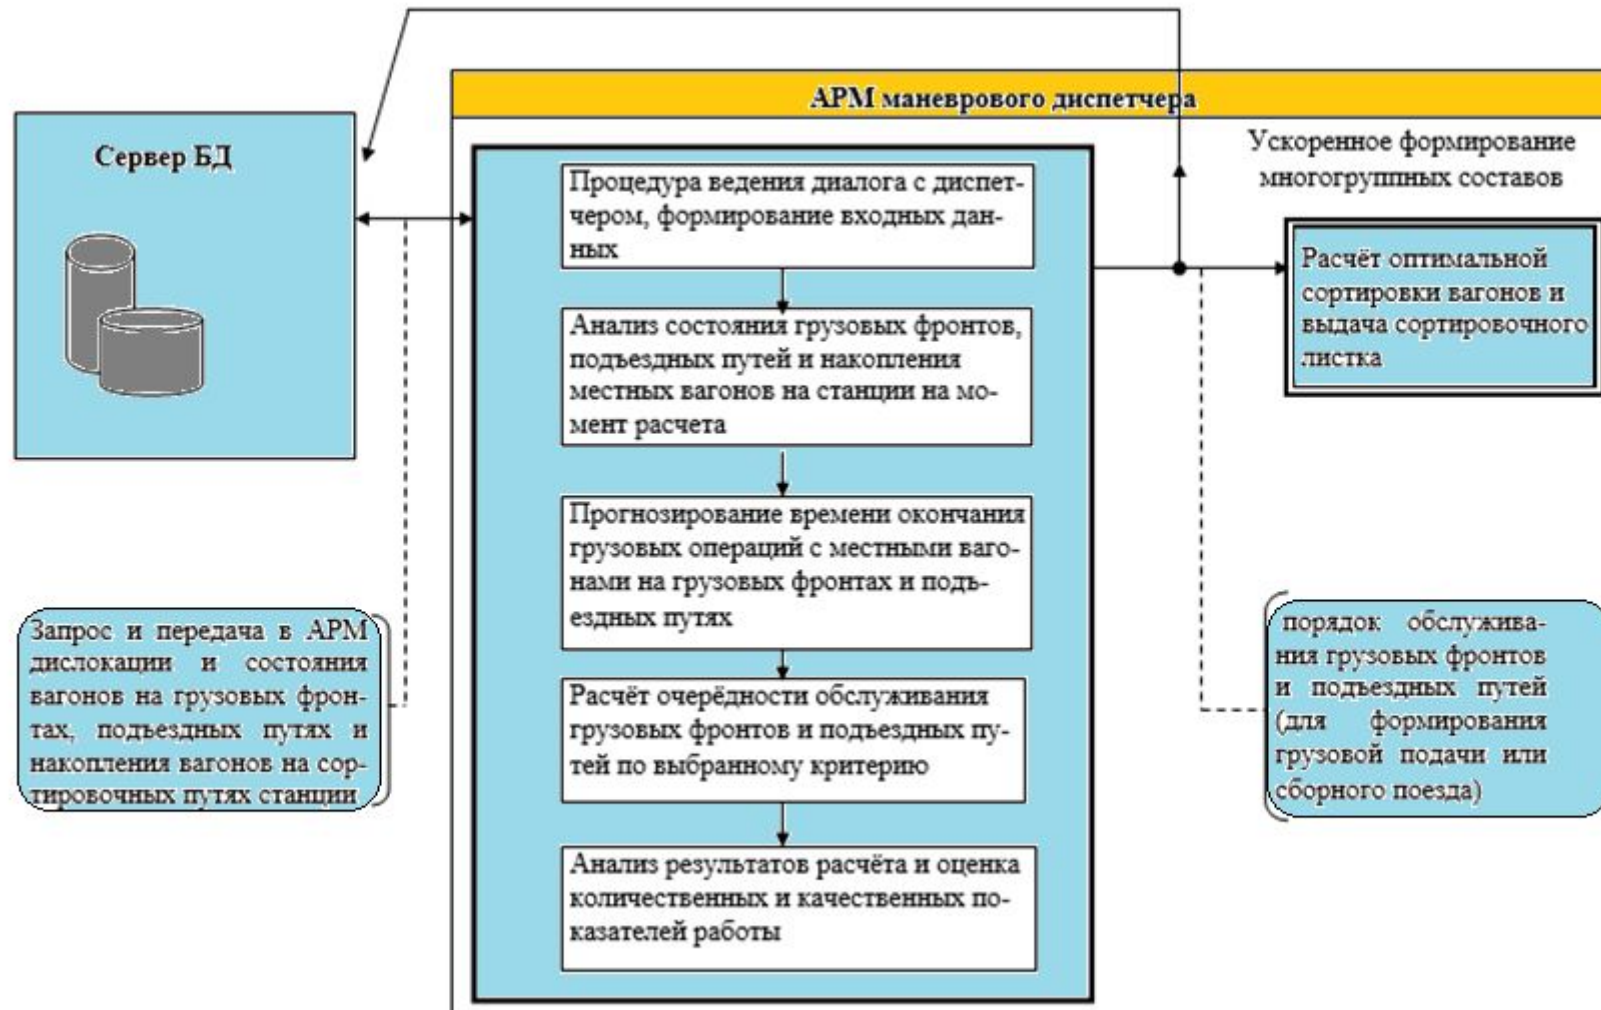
АРМ маневрового диспетчера

Сервер БД

Процедура ведения диалога с диспетчером, формирование входных данных

Анализ состояния грузовых фронтов, подъездных путей и накопления местных вагонов на станции на момент расчета

Прогнозирование времени окончания грузовых операций с местными вагонами на грузовых фронтах и подъездных путях

Расчёт очерёдности обслуживания грузовых фронтов и подъездных путей по выбранному критерию

Анализ результатов расчёта и оценка количественных и качественных показателей работы

Запрос и передача в АРМ дислокации и состояния вагонов на грузовых фронтах, подъездных путях и накопления вагонов на сортировочных путях станции

Ускоренное формирование многогруппных составов

Расчёт оптимальной сортировки вагонов и выдача сортировочного листка

порядок обслуживания грузовых фронтов и подъездных путей (для формирования грузовой подачи или сборного поезда)